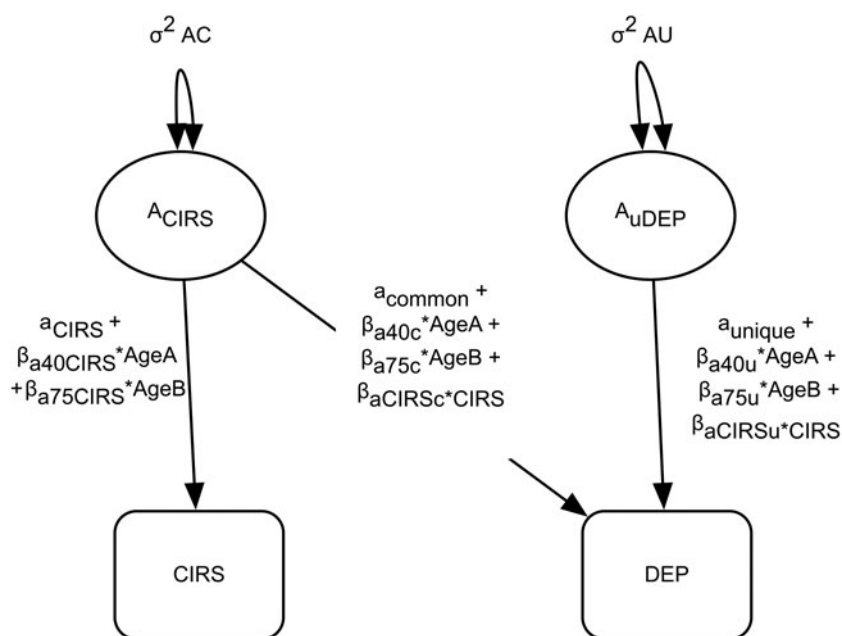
$\sigma^2$ AC

$\sigma^2$ AU

$A_{CIRS}$

$A_{uDEP}$

$a_{CIRS}$ + $\beta_{a40CIRS}$*AgeA +$\beta_{a75CIRS}$*AgeB

$a_{common}$ + $\beta_{a40c}$*AgeA + $\beta_{a75c}$*AgeB + $\beta_{aCIRSc}$*CIRS

$a_{unique}$ + $\beta_{a40u}$*AgeA + $\beta_{a75u}$*AgeB + $\beta_{aCIRSu}$*CIRS

CIRS

DEP